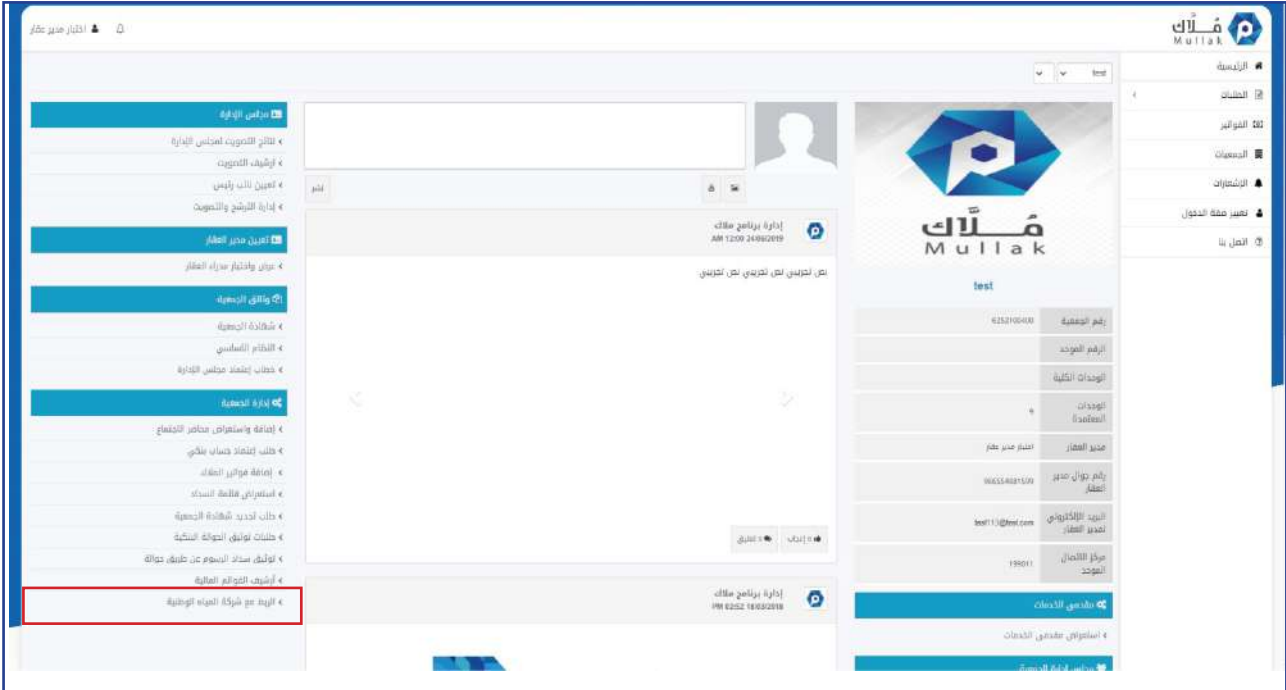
مُــلّاك
Mullak

اختبار مدير عقار

الرئيسية
الطلبات
الفواتير
الجمعيات
الإشعارات
تغيير صفة الدخول
اتصل بنا

test

مُــلّاك
Mullak

test

| | |
|---|---|
| رقم الجمعية | 6252100400 |
| الرقم الموحد | |
| الوحدات الكلية | |
| الوحدات المعتمدة | 9 |
| مدير العقار | اختبار مدير عقار |
| رقم جوال مدير العقار | 966554081509 |
| البريد الإلكتروني لمدير العقار | test113@test.com |
| مركز الاتصال الموحد | 199011 |

مقدمي الخدمات
استعراض مقدمي الخدمات
مجلس إدارة الجمعية

نشر

إدارة برنامج ملاك
AM 12:00 24/06/2019
نص تجريبي نص تجريبي نص تجريبي

0 إعجاب
0 تعليق

إدارة برنامج ملاك
PM 02:52 18/03/2018

مجلس الإدارة
نتائج التصويت لمجلس الإدارة
أرشيف التصويت
تعيين نائب رئيس
إدارة الترشح والتصويت

تعيين مدير العقار
عرض واختيار مدراء العقار

وثائق الجمعية
شهادة الجمعية
النظام الأساسي
خطاب إعتماد مجلس الإدارة

إدارة الجمعية
إضافة واستعراض محاضر الاجتماع
طلب إعتماد حساب بنكي
إضافة فواتير الملاك
استعراض قائمة السداد
طلب تجديد شهادة الجمعية
طلبات توثيق الحوالة البنكية
توثيق سداد الرسوم عن طريق حوالة
أرشيف القوائم المالية
الربط مع شركة المياه الوطنية